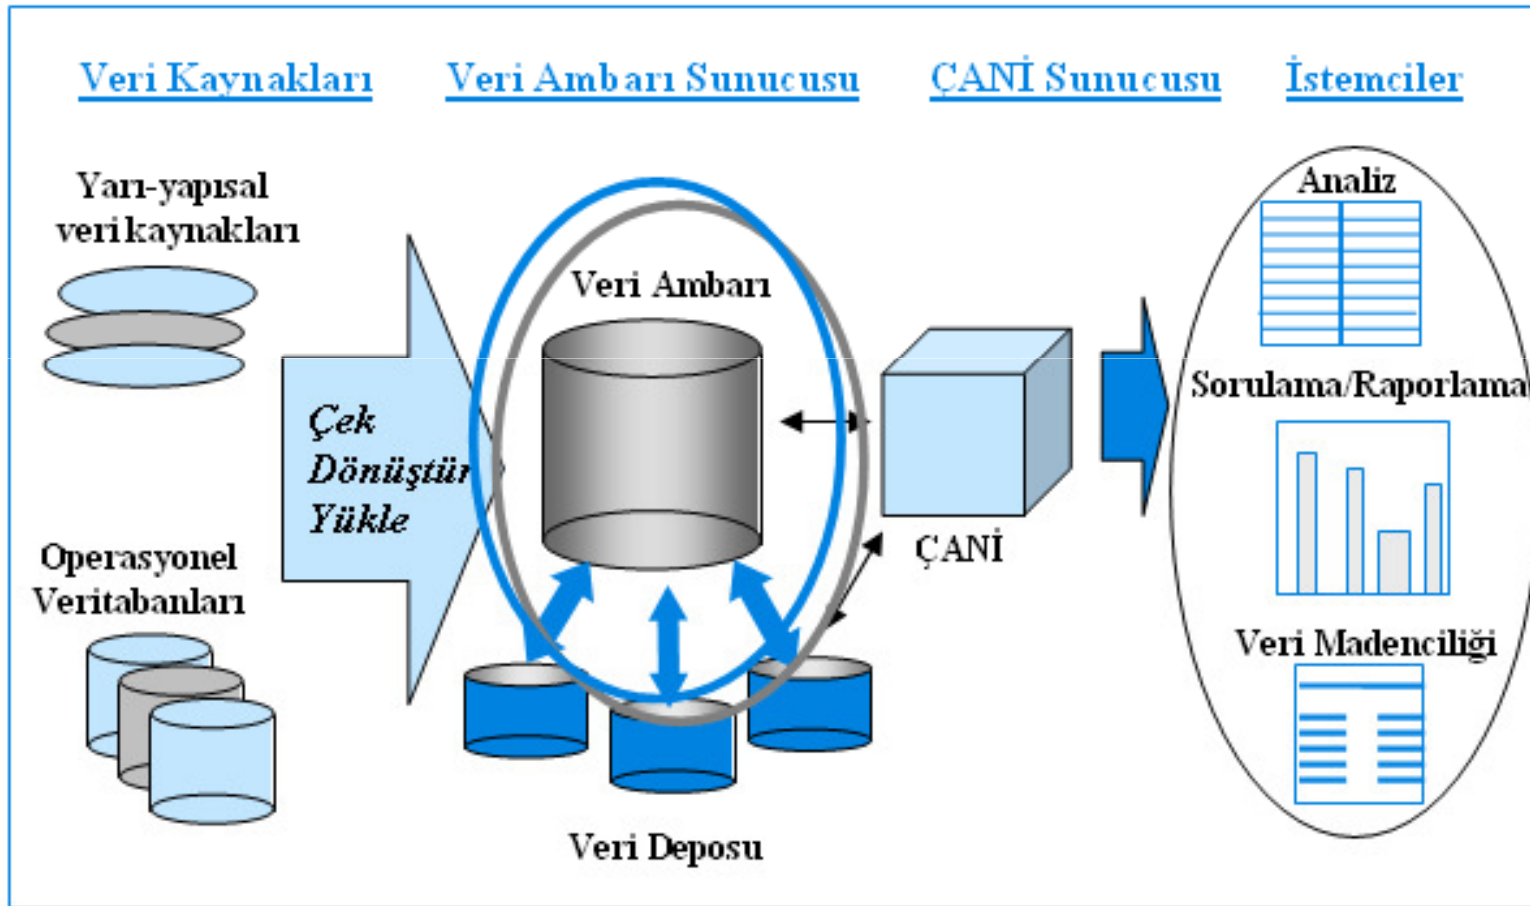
Veri Kaynakları
Veri Ambarı Sunucusu
ÇANİ Sunucusu
İstemciler

Yarı-yapısal veri kaynakları

Operasyonel Veritabanları

Çek
Dönüştür
Yükle

Veri Ambarı

Veri Deposu

ÇANİ

Analiz

Sorulama/Raporlama

Veri Madenciliği